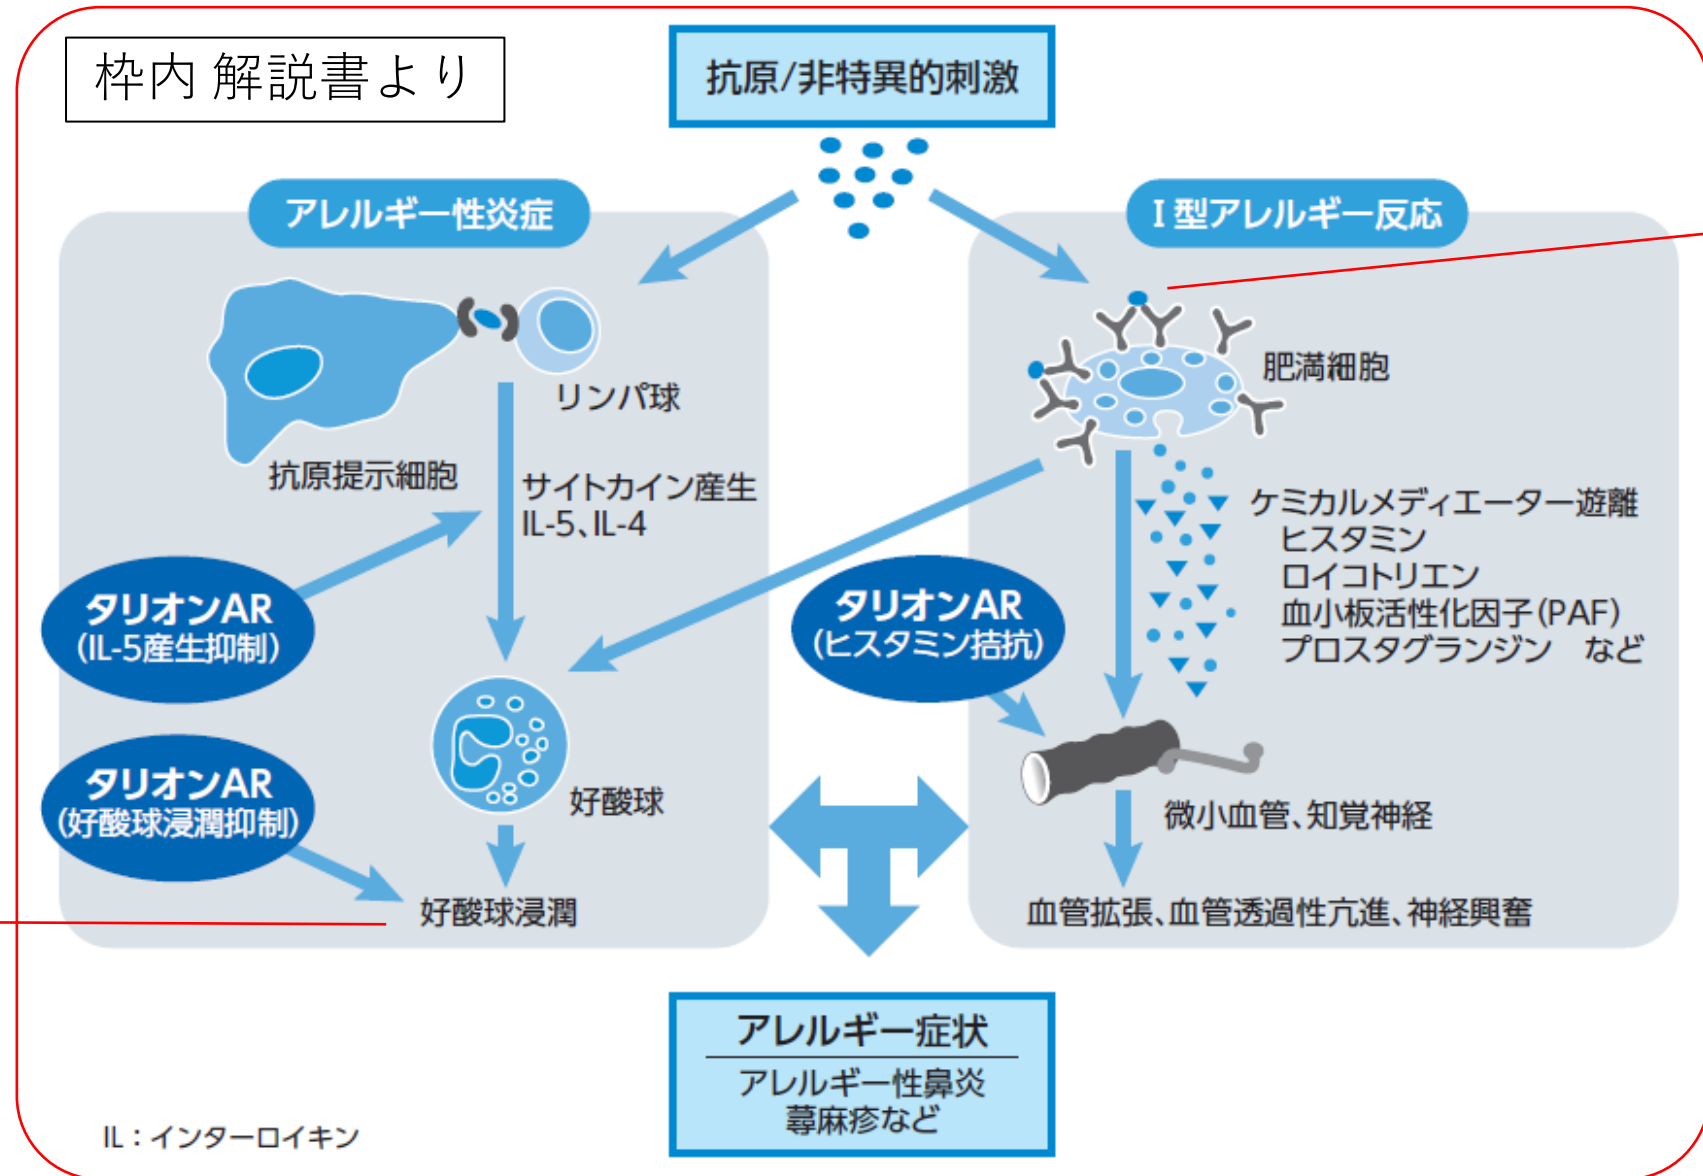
枠内 解説書より

抗原/非特異的刺激

アレルギー性炎症

I 型アレルギー反応

リンパ球

抗原提示細胞

サイトカイン産生
IL-5、IL-4

肥満細胞

ケミカルメディエーター遊離
ヒスタミン
ロイコトリエン
血小板活性化因子(PAF)
プロスタグランジン　など

タリオンAR
(IL-5産生抑制)

タリオンAR
(ヒスタミン拮抗)

好酸球

タリオンAR
(好酸球浸潤抑制)

微小血管、知覚神経

好酸球浸潤

血管拡張、血管透過性亢進、神経興奮

アレルギー症状
アレルギー性鼻炎
蕁麻疹など

IL：インターロイキン